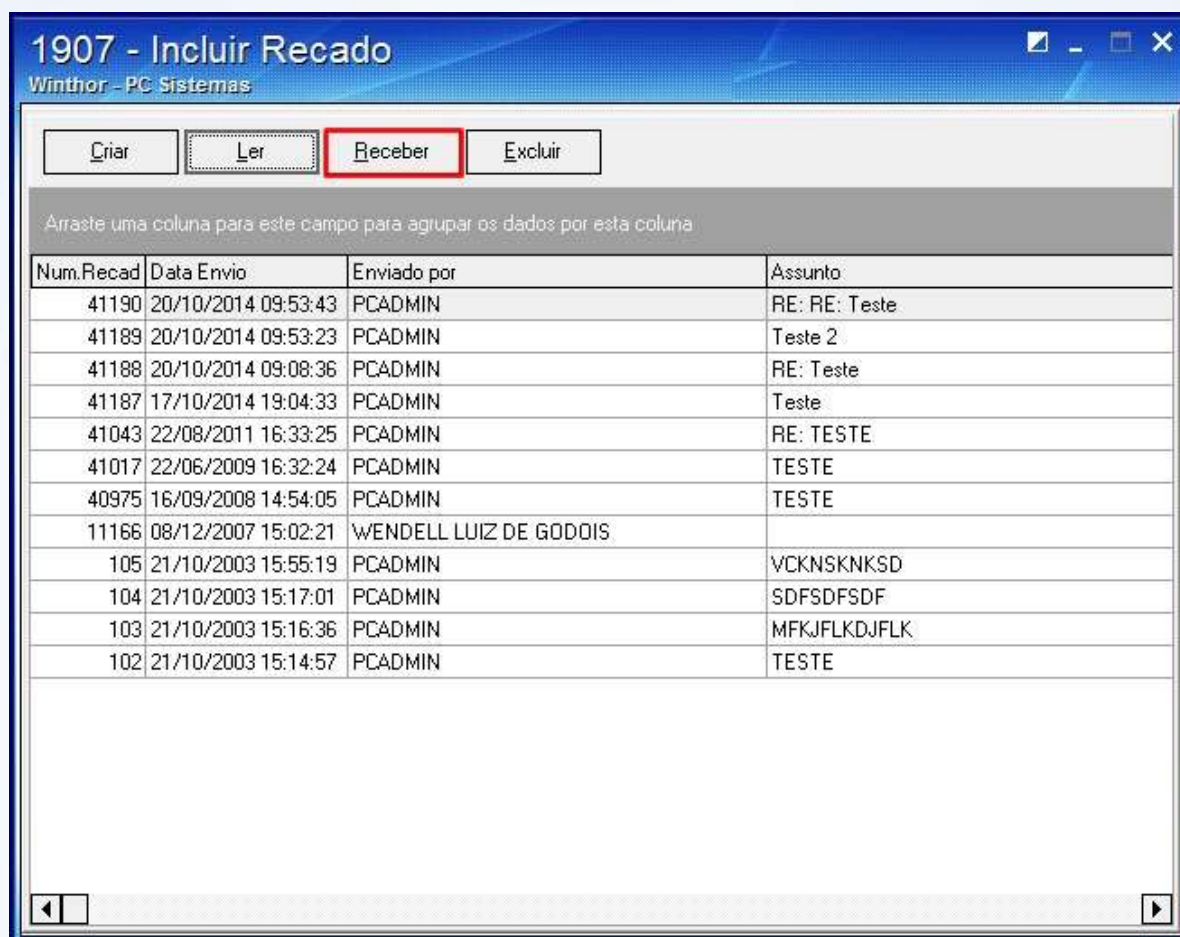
1907 - Incluir Recado
Winthor - PC Sistemas

Criar
Ler
Receber
Excluir

Arraste uma coluna para este campo para agrupar os dados por esta coluna

| Num.Recad | Data Envio | Enviado por | Assunto |
|---|---|---|---|
| 41190 | 20/10/2014 09:53:43 | PCADMIN | RE: RE: Teste |
| 41189 | 20/10/2014 09:53:23 | PCADMIN | Teste 2 |
| 41188 | 20/10/2014 09:08:36 | PCADMIN | RE: Teste |
| 41187 | 17/10/2014 19:04:33 | PCADMIN | Teste |
| 41043 | 22/08/2011 16:33:25 | PCADMIN | RE: TESTE |
| 41017 | 22/06/2009 16:32:24 | PCADMIN | TESTE |
| 40975 | 16/09/2008 14:54:05 | PCADMIN | TESTE |
| 11166 | 08/12/2007 15:02:21 | WENDELL LUIZ DE GODOIS | |
| 105 | 21/10/2003 15:55:19 | PCADMIN | VCKNSKNKSD |
| 104 | 21/10/2003 15:17:01 | PCADMIN | SDFSDFSDF |
| 103 | 21/10/2003 15:16:36 | PCADMIN | MFKJFLKDJFLK |
| 102 | 21/10/2003 15:14:57 | PCADMIN | TESTE |